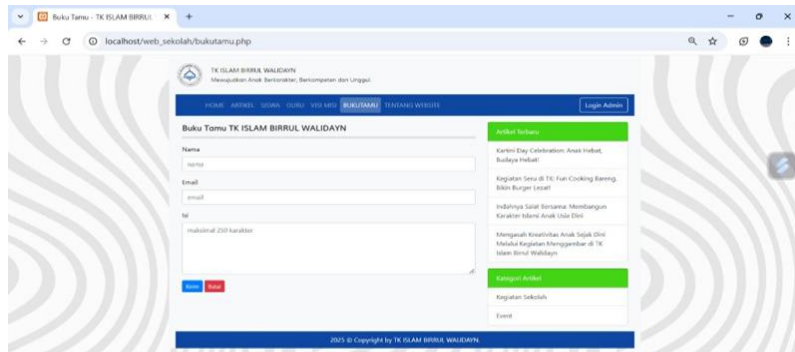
Buku Tamu - TK ISLAM BIRRUL ×
+
localhost/web_sekolah/bukutamu.php

TK ISLAM BIRRUL WALIDAYN
Mewujudkan Anak Berkarakter, Berkompeten dan Unggul

HOME ARTIKEL SISWA GURU VISI MISI BUKUTAMU TENTANG WEBSITE
Login Admin

Buku Tamu TK ISLAM BIRRUL WALIDAYN

Nama
nama

Email
email

Isi
maksimal 250 karakter

Kirim Batal

Artikel Terbaru

Kartini Day Celebration: Anak Hebat, Budaya Hebat!

Kegiatan Seru di TK: Fun Cooking Bareng, Bikin Burger Lezat!

Indahnya Salat Bersama: Membangun Karakter Islami Anak Usia Dini

Mengasah Kreativitas Anak Sejak Dini Melalui Kegiatan Menggambar di TK Islam Birrul Walidayn

Kategori Artikel

Kegiatan Sekolah

Event

2025 © Copyright by TK ISLAM BIRRUL WALIDAYN.